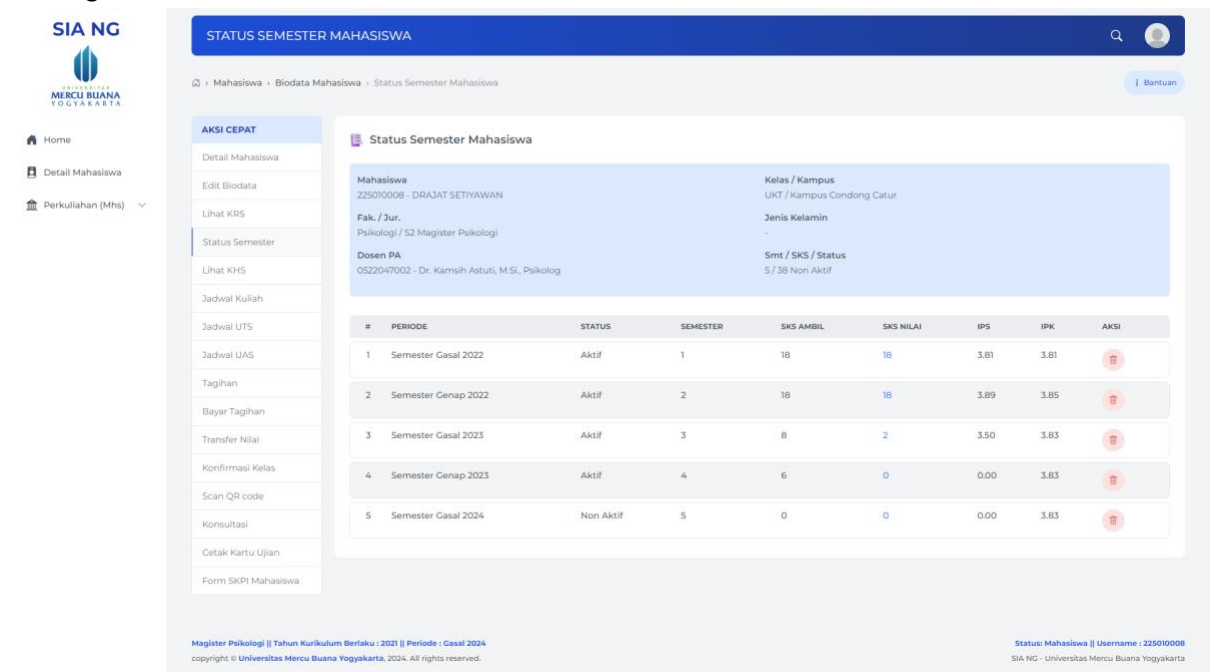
SIA NG

UNIVERSITAS MERCU BUANA YOGYAKARTA

Home

Detail Mahasiswa

Perkuliahan (Mhs)

STATUS SEMESTER MAHASISWA

Mahasiswa › Biodata Mahasiswa › Status Semester Mahasiswa

Bantuan

AKSI CEPAT

Detail Mahasiswa

Edit Biodata

Lihat KRS

Status Semester

Lihat KHS

Jadwal Kuliah

Jadwal UTS

Jadwal UAS

Tagihan

Bayar Tagihan

Transfer Nilai

Konfirmasi Kelas

Scan QR code

Konsultasi

Cetak Kartu Ujian

Form SKPI Mahasiswa

Status Semester Mahasiswa

Mahasiswa
225010008 - DRAJAT SETIYAWAN

Kelas / Kampus
UKT / Kampus Condong Catur

Fak. / Jur.
Psikologi / S2 Magister Psikologi

Jenis Kelamin
-

Dosen PA
0522047002 - Dr. Kamsih Astuti, M.Si., Psikolog

Smt / SKS / Status
5 / 38 Non Aktif

| # | PERIODE | STATUS | SEMESTER | SKS AMBIL | SKS NILAI | IPS | IPK | AKSI |
|---|---|---|---|---|---|---|---|---|
| 1 | Semester Gasal 2022 | Aktif | 1 | 18 | 18 | 3.81 | 3.81 | |
| 2 | Semester Genap 2022 | Aktif | 2 | 18 | 18 | 3.89 | 3.85 | |
| 3 | Semester Gasal 2023 | Aktif | 3 | 8 | 2 | 3.50 | 3.83 | |
| 4 | Semester Genap 2023 | Aktif | 4 | 6 | 0 | 0.00 | 3.83 | |
| 5 | Semester Gasal 2024 | Non Aktif | 5 | 0 | 0 | 0.00 | 3.83 | |

Magister Psikologi || Tahun Kurikulum Berlaku : 2021 || Periode : Gasal 2024
copyright © Universitas Mercu Buana Yogyakarta, 2024. All rights reserved.

Status: Mahasiswa || Username : 225010008
SIA NG - Universitas Mercu Buana Yogyakarta